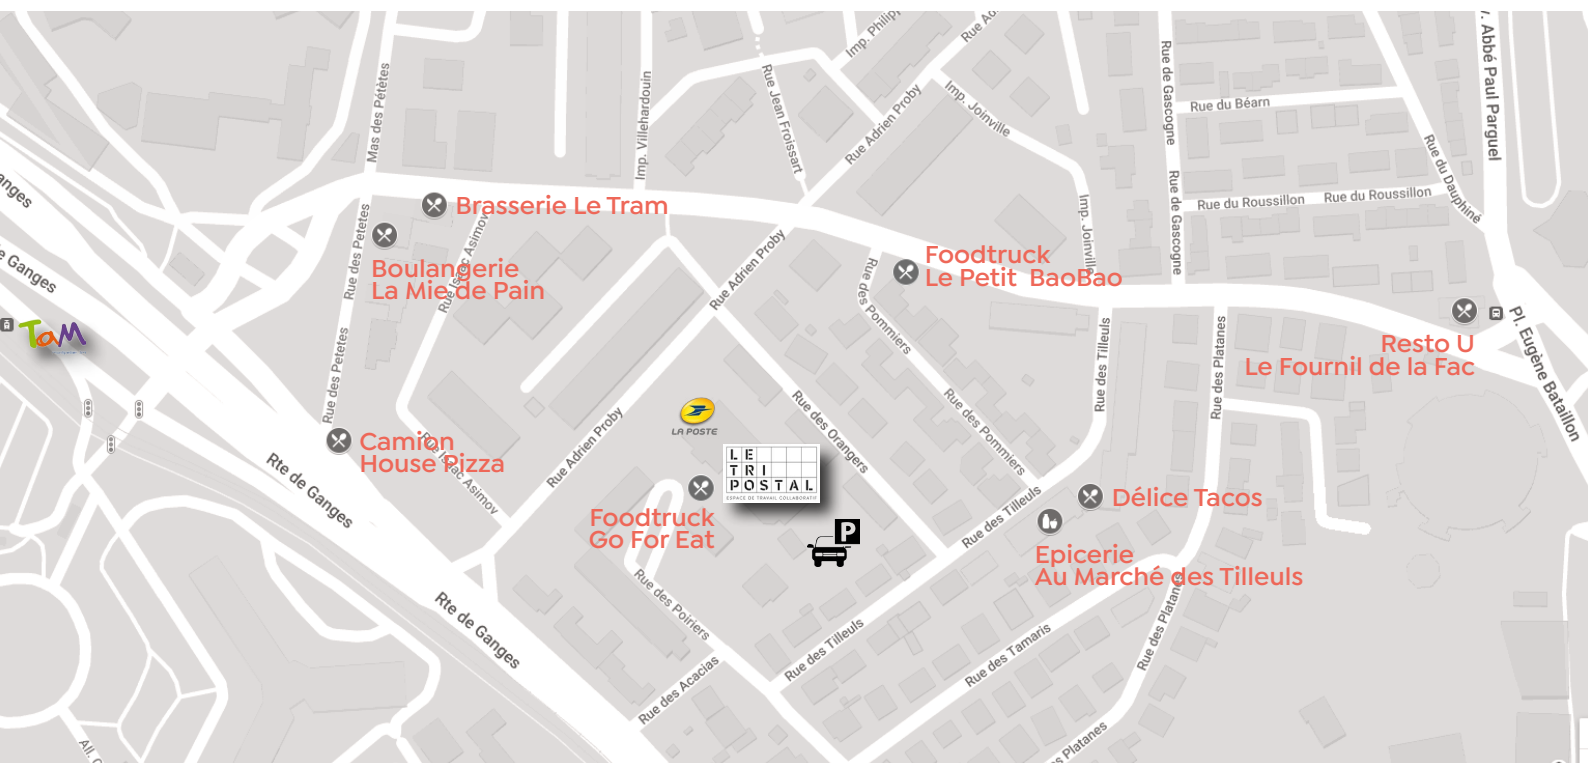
Brasserie Le Tram

Boulangerie
La Mie de Pain

Foodtruck
Le Petit BaoBao

Resto U
Le Fournil de la Fac

Camion
House Pizza

LA POSTE

LE
TRI
POSTAL
ESPACE DE TRAVAIL COLLABORATIF

Foodtruck
Go For Eat

P

Délice Tacos

Epicerie
Au Marché des Tilleuls

TaM

Mas des Pétètes
Imp. Villehardouin
Rue Jean Froissart
Imp. Philip
Rue Ad
Rue Adrien Proby
Imp. Joinville
Rue de Gascogne
Rue du Béarn
Rue du Dauphiné
Abbé Paul Parguel
Rue du Roussillon
Rue du Roussillon
Rue de Gascogne
Imp. Joinville
Rue des Petetes
Rue Isaac Asimov
Rue Adrien Proby
Rue des Pommiers
Rue des Tilleuls
Rue des Platanes
Pl. Eugène Bataillon
anges
Ganges
Rue des Petetes
Rue Adrien Proby
Rue des Orangers
Rue des Pommiers
Rte de Ganges
Rue Isaac Asimov
Rue des Tilleuls
Rue des Poiriers
Rte de Ganges
Rue des Tilleuls
Rue des Platanes
Rue des Tamaris
Rue des Acacias
Rue des Platanes
All. C